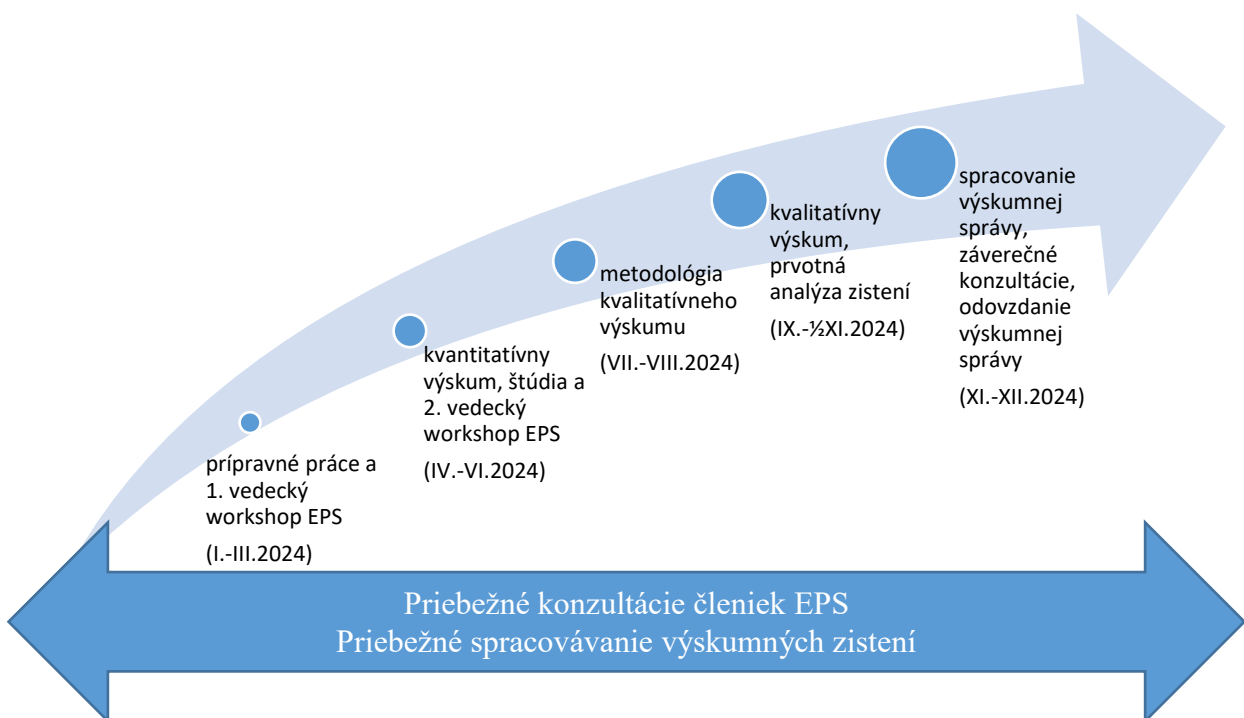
prípravné práce a 1. vedecký workshop EPS

(I.-III.2024)

kvantitatívny výskum, štúdia a 2. vedecký workshop EPS

(IV.-VI.2024)

metodológia kvalitatívneho výskumu

(VII.-VIII.2024)

kvalitatívny výskum, prvotná analýza zistení

(IX.-½XI.2024)

spracovanie výskumnej správy, záverečné konzultácie, odovzdanie výskumnej správy

(XI.-XII.2024)

Priebežné konzultácie členiek EPS
Priebežné spracovávanie výskumných zistení